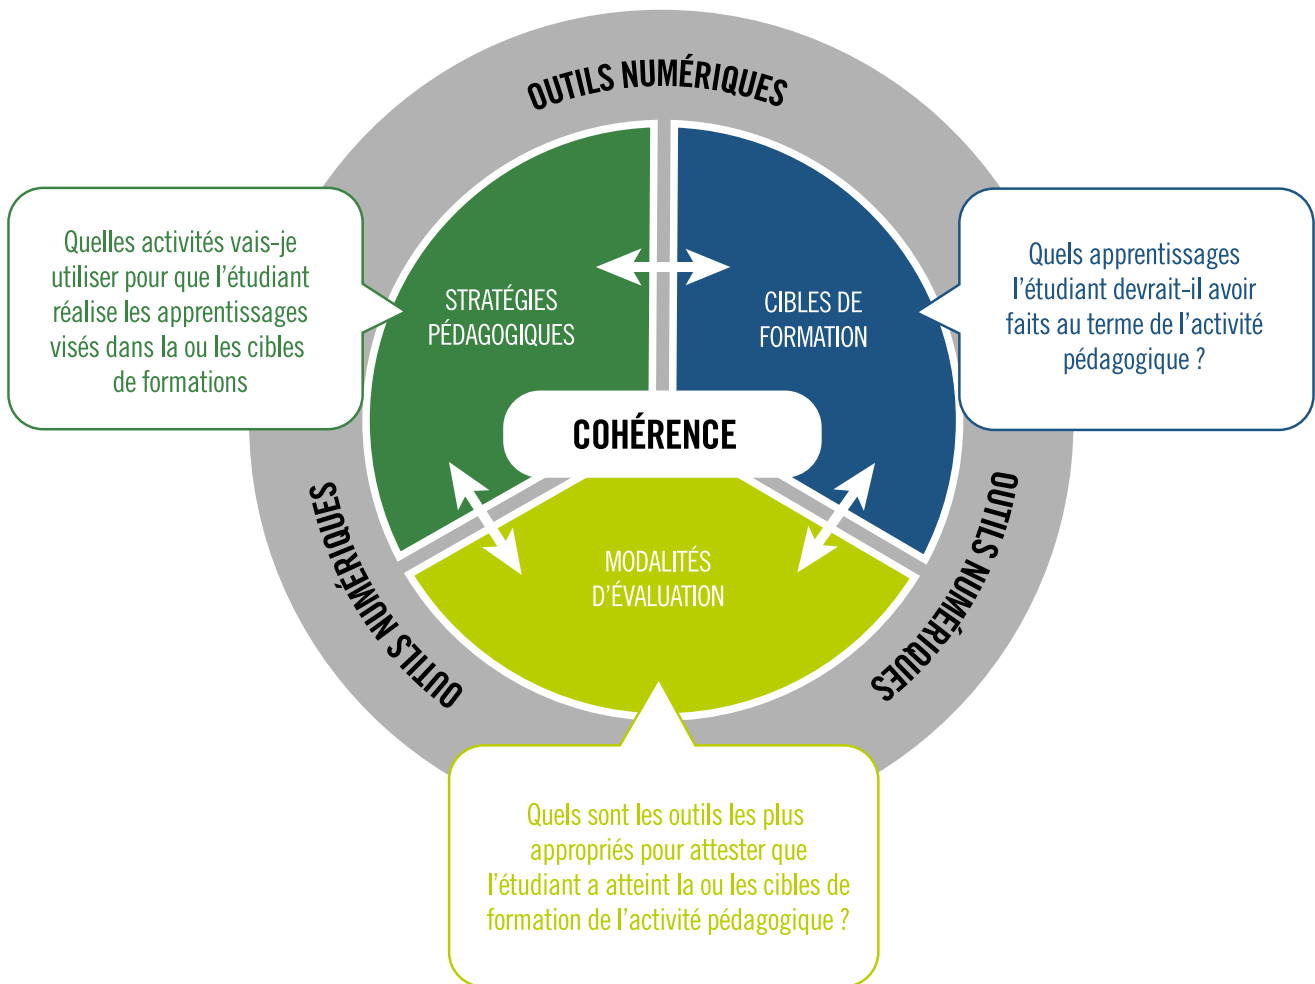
OUTILS NUMÉRIQUES

Quelles activités vais-je utiliser pour que l'étudiant réalise les apprentissages visés dans la ou les cibles de formations

STRATÉGIES PÉDAGOGIQUES

CIBLES DE FORMATION

Quels apprentissages l'étudiant devrait-il avoir faits au terme de l'activité pédagogique ?

COHÉRENCE

OUTILS NUMÉRIQUES

MODALITÉS D'ÉVALUATION

OUTILS NUMÉRIQUES

Quels sont les outils les plus appropriés pour attester que l'étudiant a atteint la ou les cibles de formation de l'activité pédagogique ?